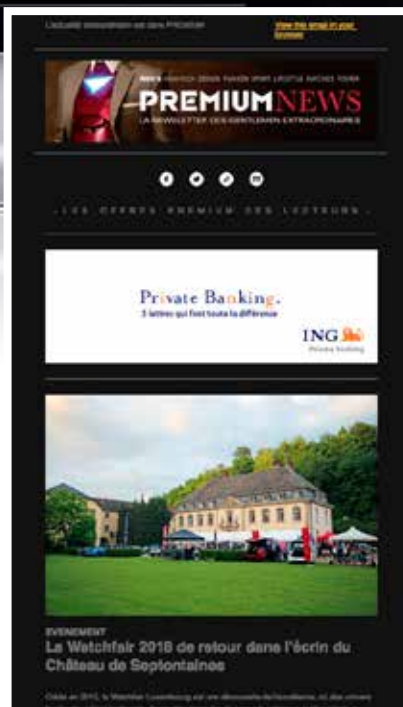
L'actualité masculine vue par PREMIUM

View this email in your browser

MEN'S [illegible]

PREMIUMNEWS

LA NEWSLETTER DES GENTLEMEN EXTRAORDINAIRES

- LES OFFRES PREMIUM DES LECTEURS -

Private Banking.
3 lettres qui font toute la différence

ING
Private Banking

EVENEMENT
La Watchfair 2016 de retour dans l'écrin du Château de Septfontaines

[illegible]